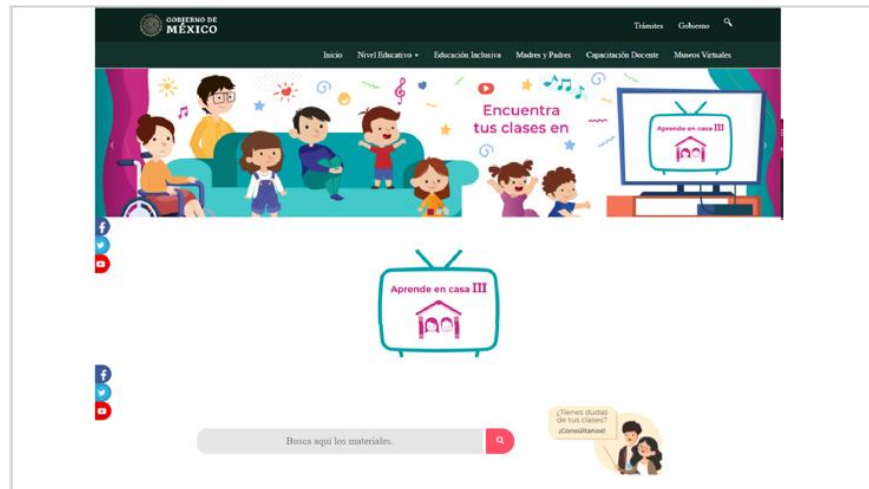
GOBIERNO DE MÉXICO

Trámites Gobierno

Inicio Nivel Educativo Educación Inclusiva Madres y Padres Capacitación Docente Museos Virtuales

Encuentra tus clases en

Aprende en casa III

Aprende en casa III

Busca aquí los materiales.

¿Tienes dudas de tus clases? ¡Consúltanos!